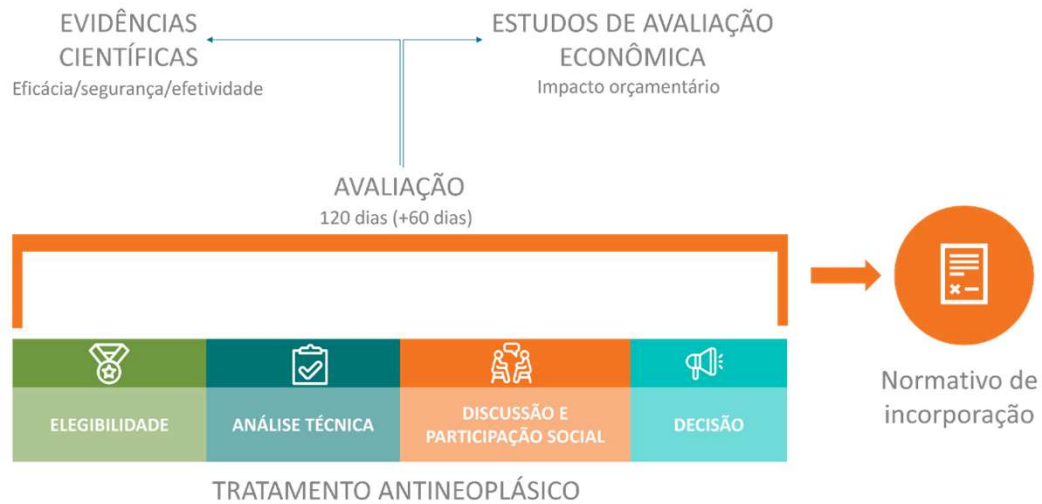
EVIDÊNCIAS CIENTÍFICAS
Eficácia/segurança/efetividade

ESTUDOS DE AVALIAÇÃO ECONÔMICA
Impacto orçamentário

AVALIAÇÃO
120 dias (+60 dias)

ELEGIBILIDADE

ANÁLISE TÉCNICA

DISCUSSÃO E PARTICIPAÇÃO SOCIAL

DECISÃO

Normativo de incorporação

TRATAMENTO ANTINEOPLÁSICO